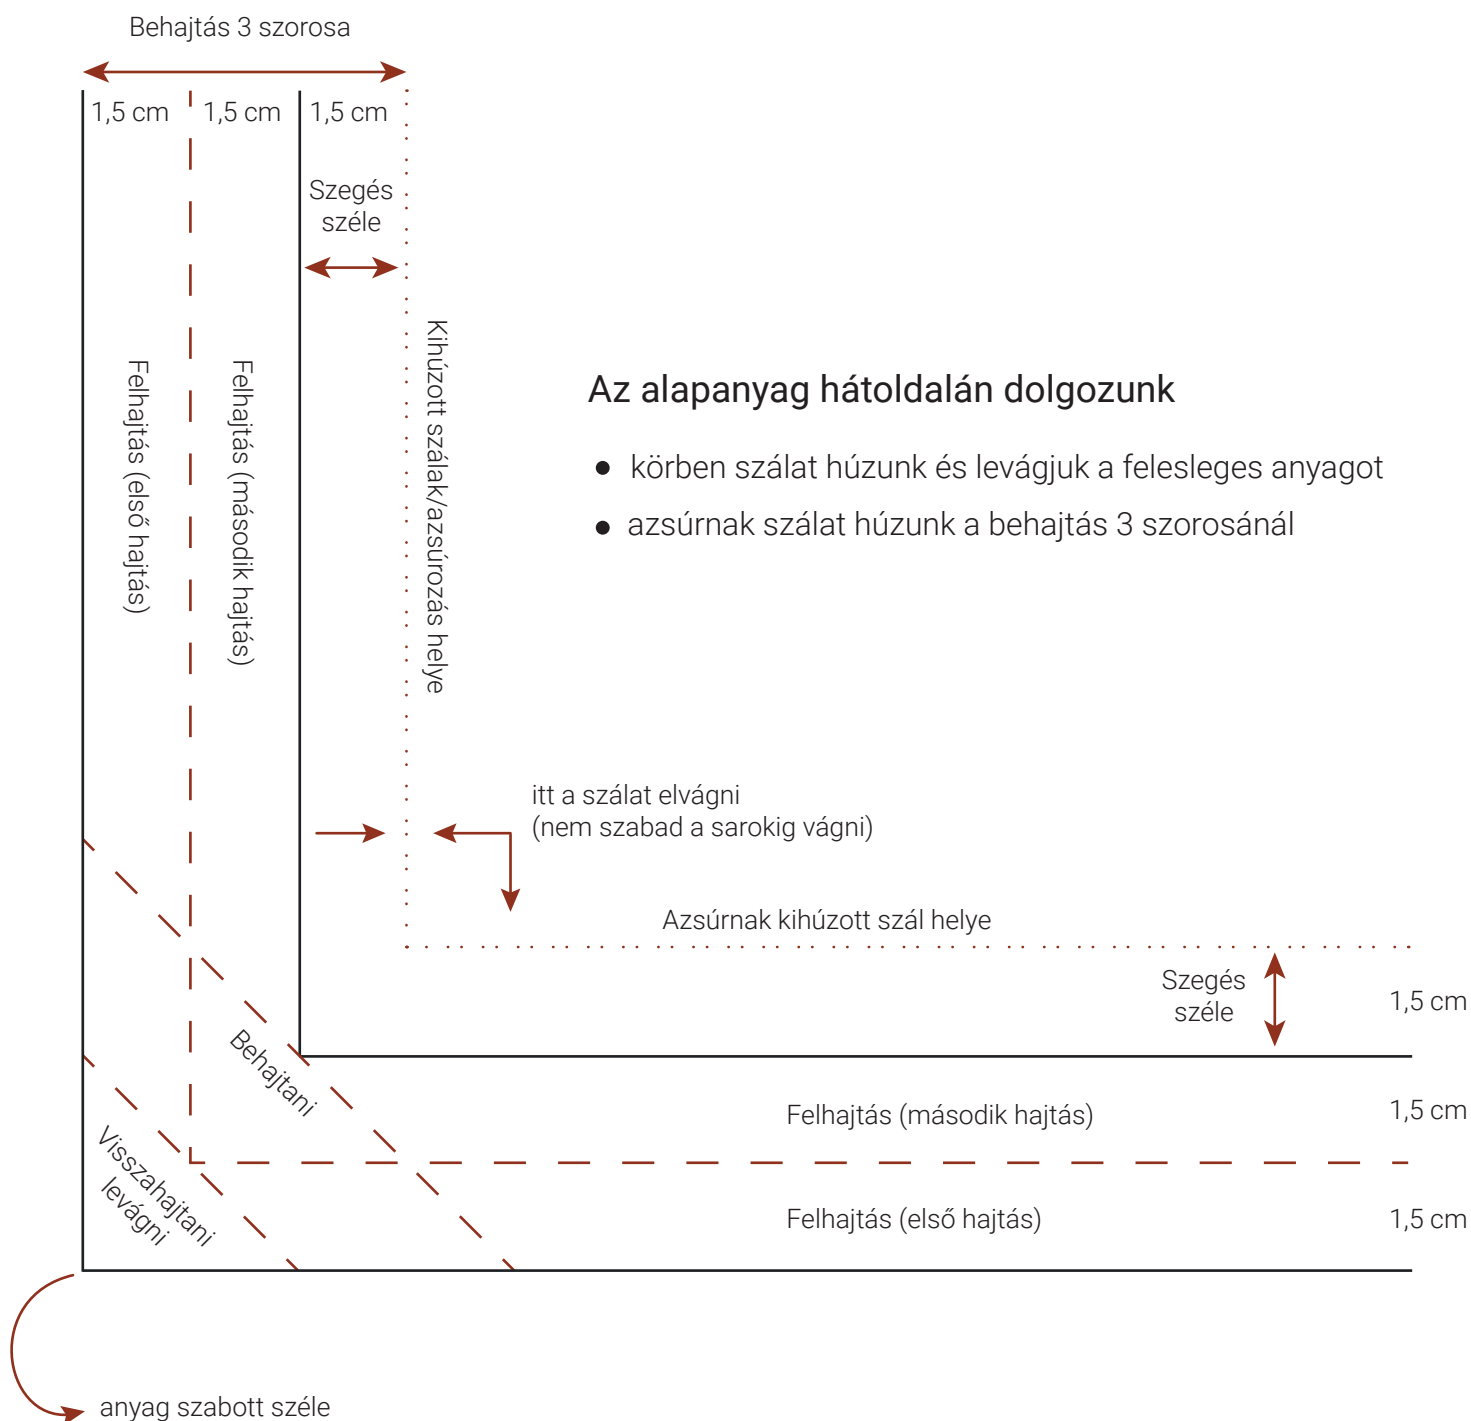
Behajtás 3 szorosa

1,5 cm 1,5 cm 1,5 cm

Szegés széle

Felhajtás (első hajtás)

Felhajtás (második hajtás)

Kihúzott szálak/azsúrozás helye

Az alapanyag hátoldalán dolgozunk

- körben szálat húzunk és levágjuk a felesleges anyagot
- azsúrnak szálat húzunk a behajtás 3 szorosánál

itt a szálat elvágni
(nem szabad a sarokig vágni)

Azsúrnak kihúzott szál helye

Szegés széle

1,5 cm

Behajtani

Felhajtás (második hajtás)

1,5 cm

Visszahajtani levágni

Felhajtás (első hajtás)

1,5 cm

anyag szabott széle